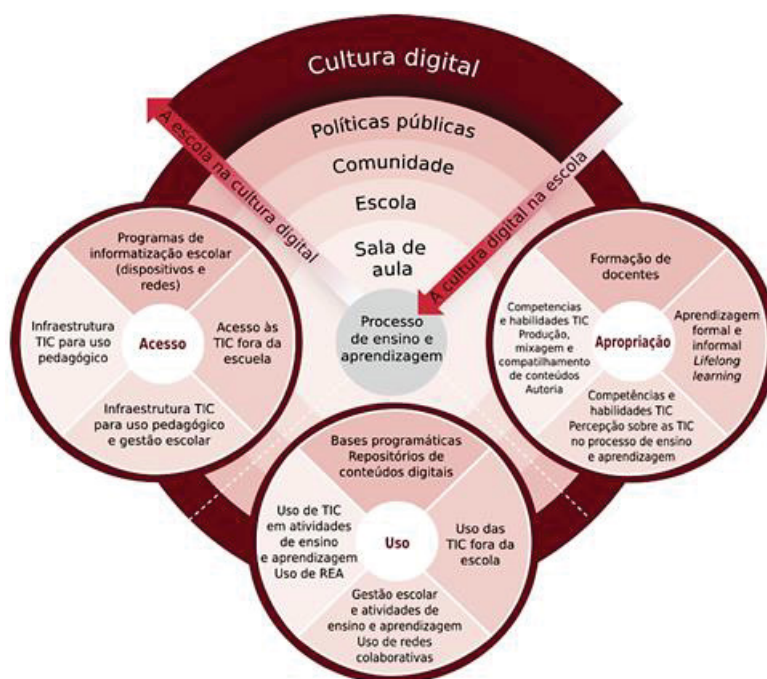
Cultura digital

Políticas públicas

Comunidade

Escola

Sala de aula

A escola na cultura digital

A cultura digital na escola

Processo de ensino e aprendizagem

Programas de informatização escolar (dispositivos e redes)

Infraestrutura TIC para uso pedagógico

Acesso

Acesso às TIC fora da escuela

Infraestrutura TIC para uso pedagógico e gestão escolar

Formação de docentes

Competencias e habilidades TIC Produção, mixagem e compatilhamento de conteúdos Autoria

Apropriação

Aprendizagem formal e informal *Lifelong learning*

Competências e habilidades TIC Percepção sobre as TIC no processo de ensino e aprendizagem

Bases programáticas Repositórios de conteúdos digitais

Uso de TIC em atividades de ensino e aprendizagem Uso de REA

Uso

Uso das TIC fora da escola

Gestão escolar e atividades de ensino e aprendizagem Uso de redes colaborativas